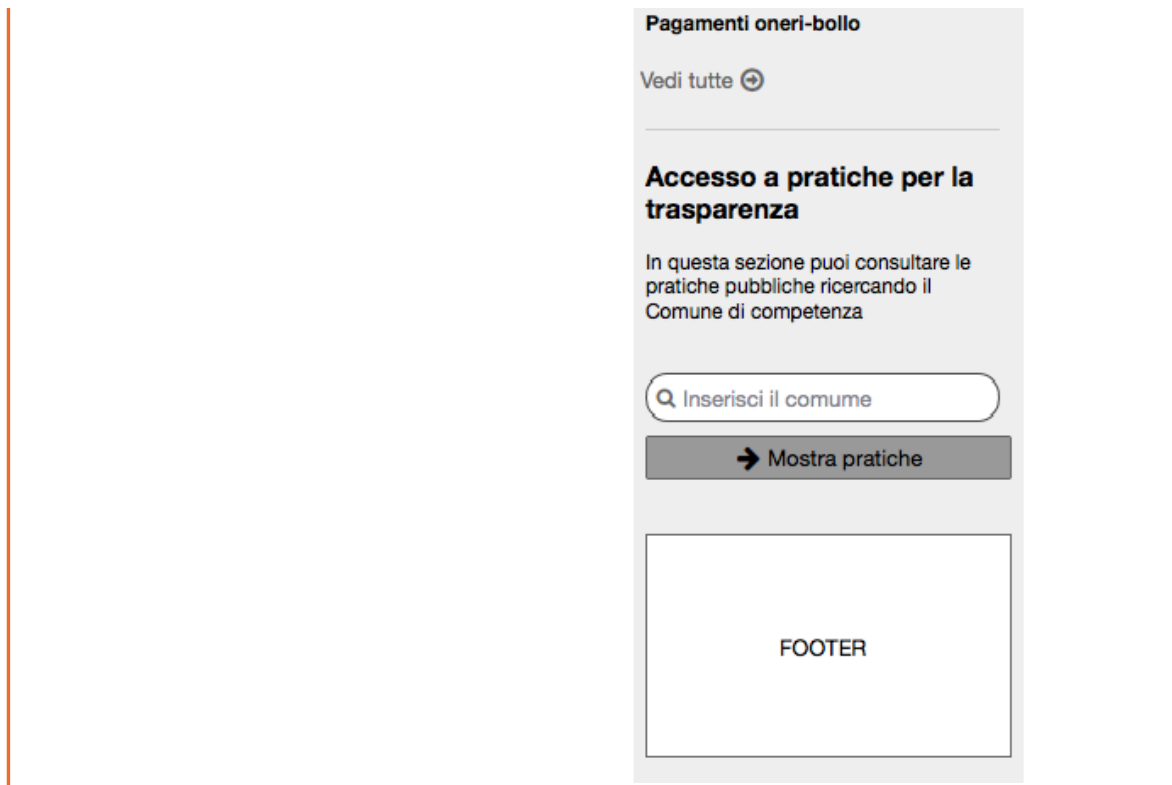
Pagamenti oneri-bollo

Vedi tutte

Accesso a pratiche per la trasparenza

In questa sezione puoi consultare le pratiche pubbliche ricercando il Comune di competenza

Inserisci il comume

Mostra pratiche

FOOTER